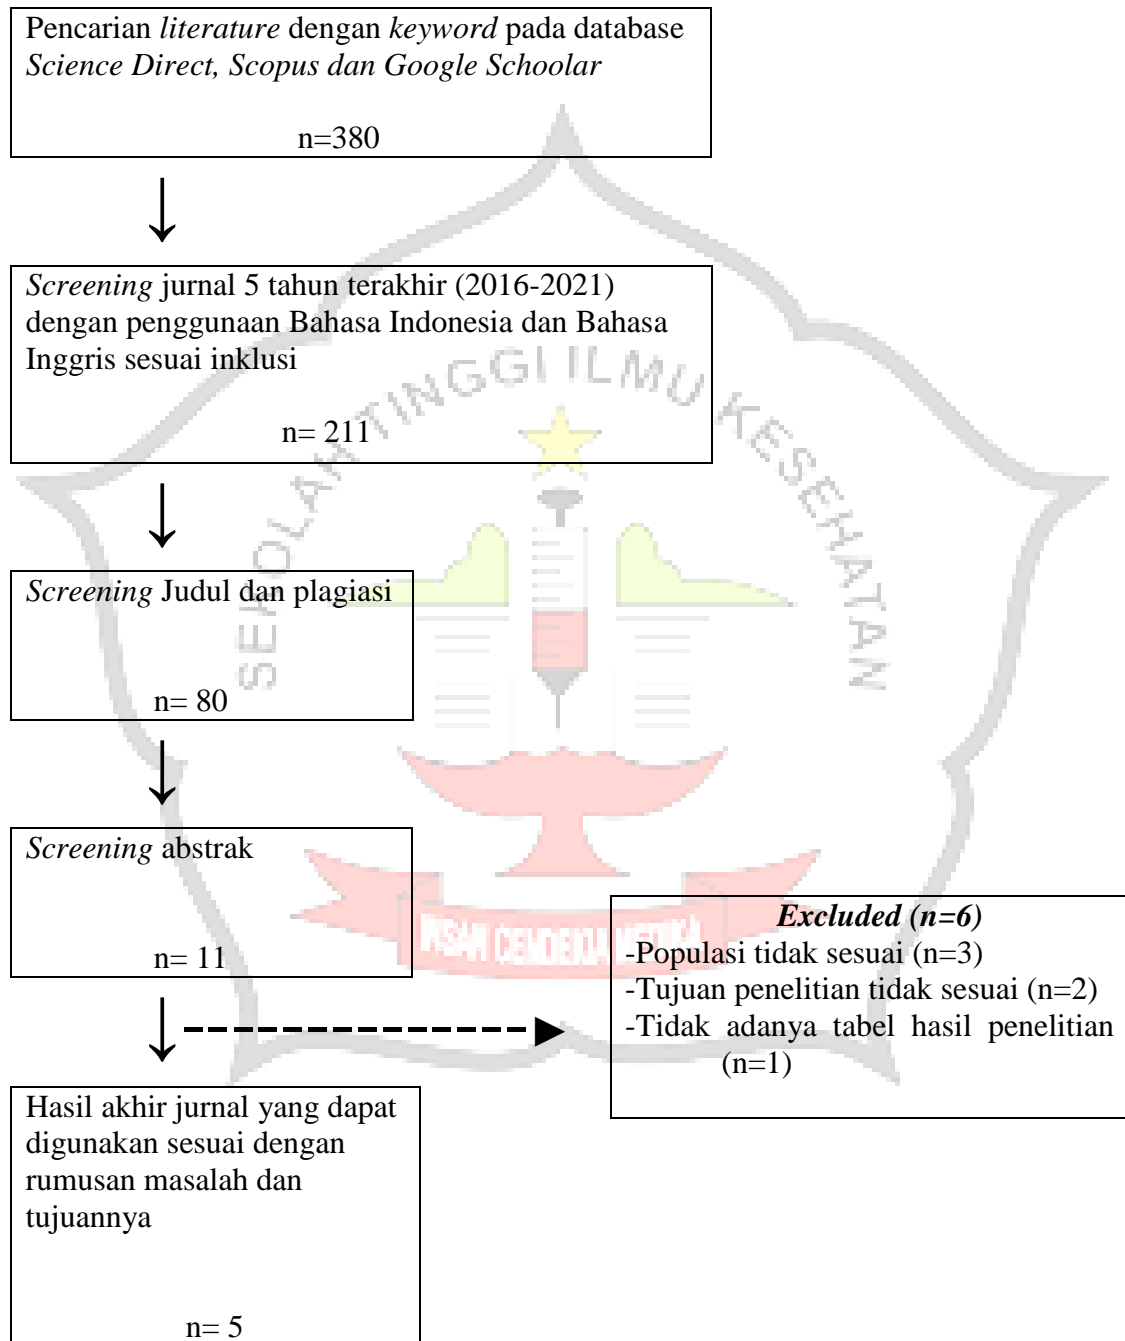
Pencarian literature dengan keyword pada database Science Direct, Scopus dan Google Schoolar

n=380

Screening jurnal 5 tahun terakhir (2016-2021) dengan penggunaan Bahasa Indonesia dan Bahasa Inggris sesuai inklusi

n= 211

Screening Judul dan plagiasi

n= 80

Screening abstrak

n= 11

Excluded (n=6)
-Populasi tidak sesuai (n=3)
-Tujuan penelitian tidak sesuai (n=2)
-Tidak adanya tabel hasil penelitian (n=1)

Hasil akhir jurnal yang dapat digunakan sesuai dengan rumusan masalah dan tujuannya

n= 5

SEKOLAH TINGGI ILMU KESEHATAN

INSAN CENDEKIA MEDIKA